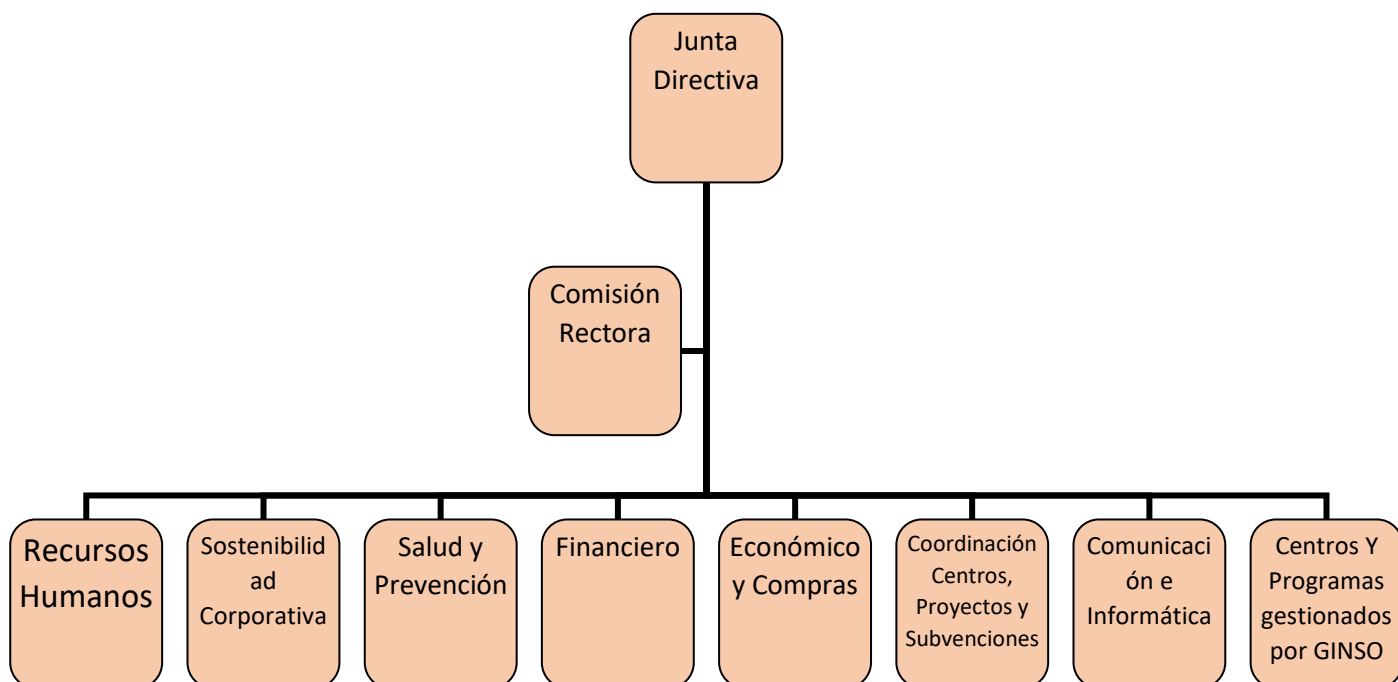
Junta Directiva

Comisión Rectora

Recursos Humanos

Sostenibilidad Corporativa

Salud y Prevención

Financiero

Económico y Compras

Coordinación Centros, Proyectos y Subvenciones

Comunicación e Informática

Centros Y Programas gestionados por GINSO